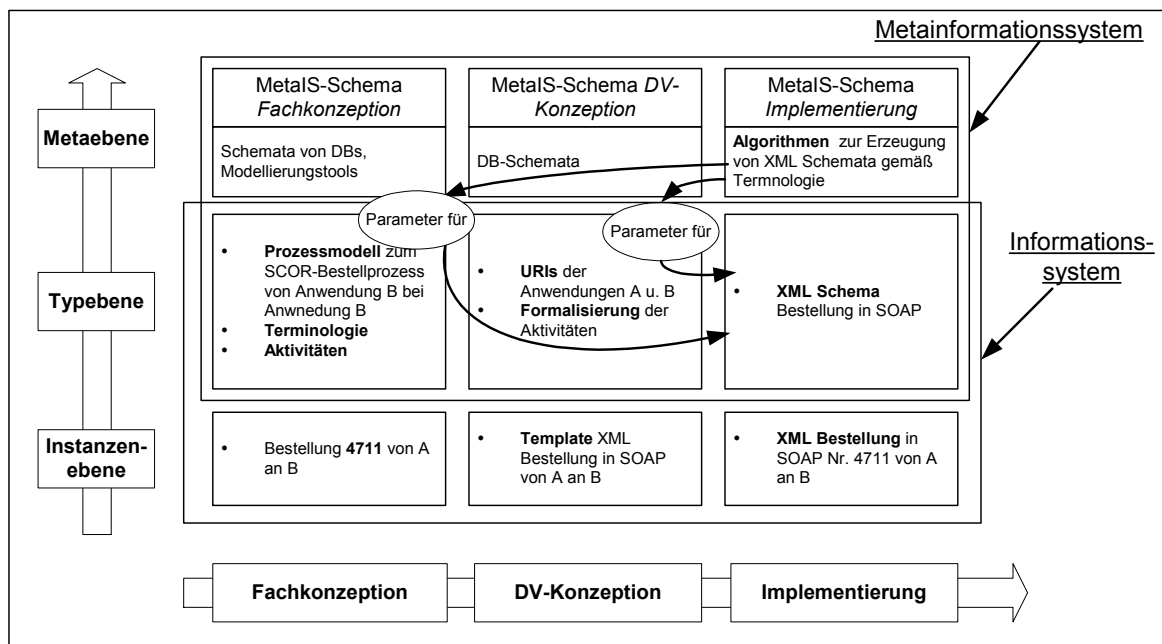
Metainformationssystem

Metaebene

Typebene

Instanzenebene

MetaIS-Schema *Fachkonzeption*

Schemata von DBs, Modellierungstools

MetaIS-Schema *DV-Konzeption*

DB-Schemata

MetaIS-Schema *Implementierung*

**Algorithmen** zur Erzeugung von XML Schemata gemäß Termnologie

Parameter für

Parameter für

Informationssystem

- **Prozessmodell** zum SCOR-Bestellprozess von Anwendung B bei Anwnedung B
- **Terminologie**
- **Aktivitäten**

- **URIs** der Anwendungen A u. B
- **Formalisierung** der Aktivitäten

- **XML Schema** Bestellung in SOAP

- Bestellung **4711** von A an B

- **Template** XML Bestellung in SOAP von A an B

- **XML Bestellung** in SOAP Nr. 4711 von A an B

Fachkonzeption

DV-Konzeption

Implementierung